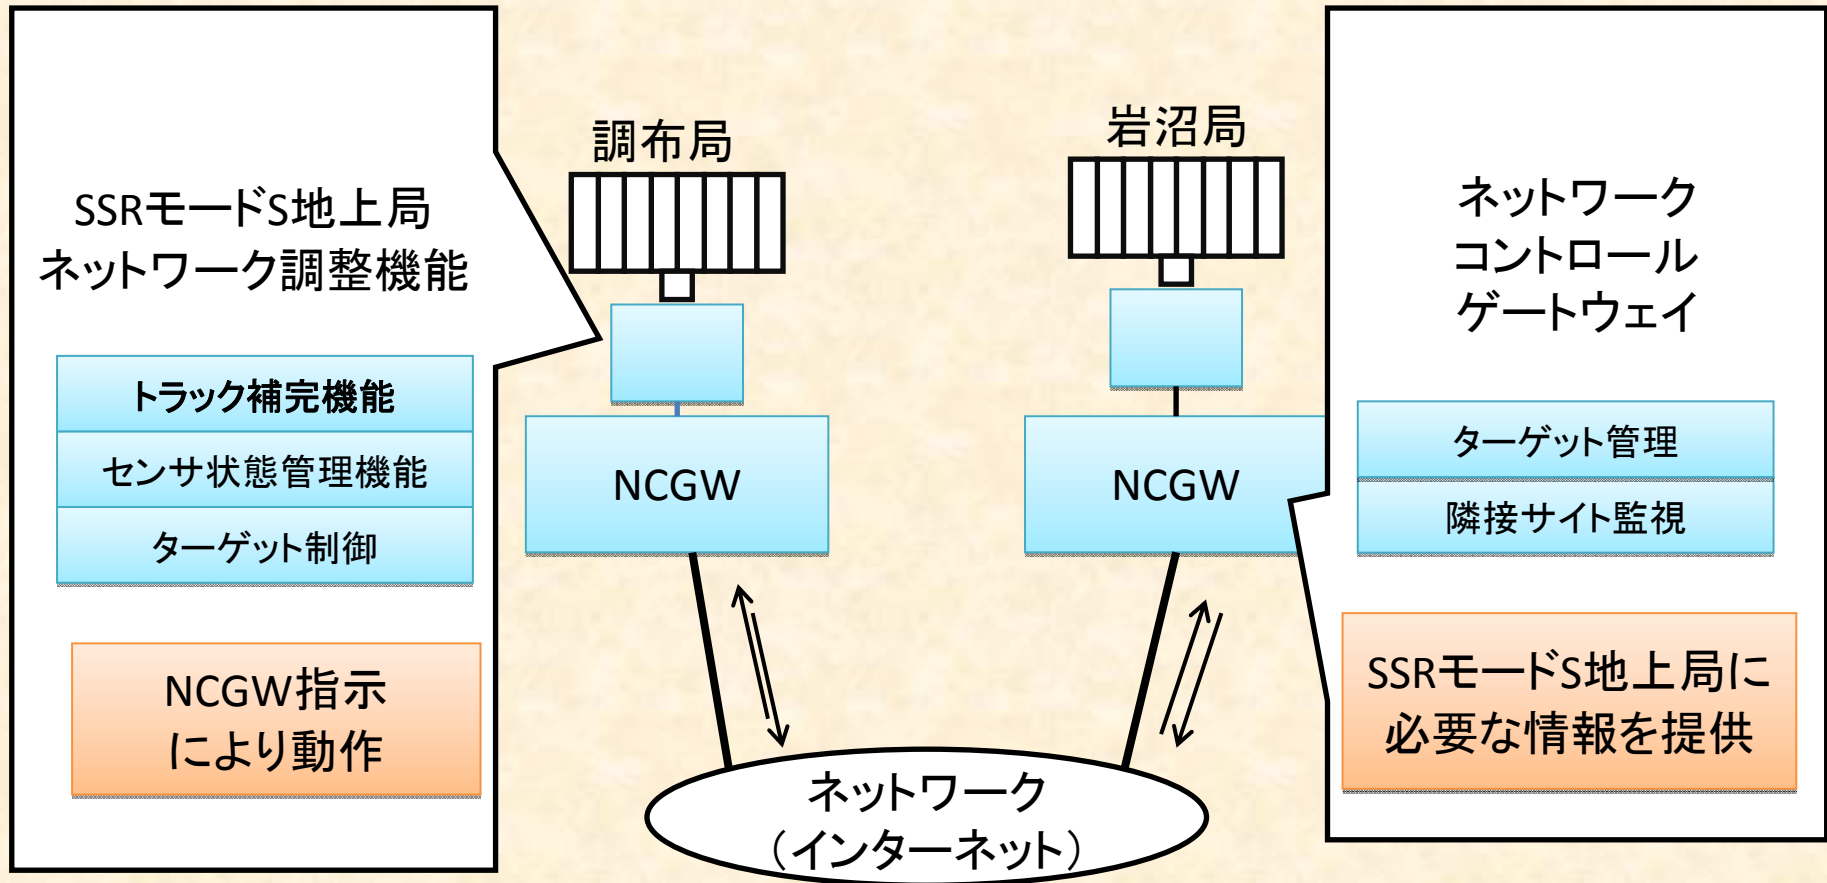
SSRモードS地上局
ネットワーク調整機能

トラック補完機能

センサ状態管理機能

ターゲット制御

NCGW指示
により動作

調布局

NCGW

岩沼局

NCGW

ネットワーク
（インターネット）

ネットワーク
コントロール
ゲートウェイ

ターゲット管理

隣接サイト監視

SSRモードS地上局に
必要な情報を提供